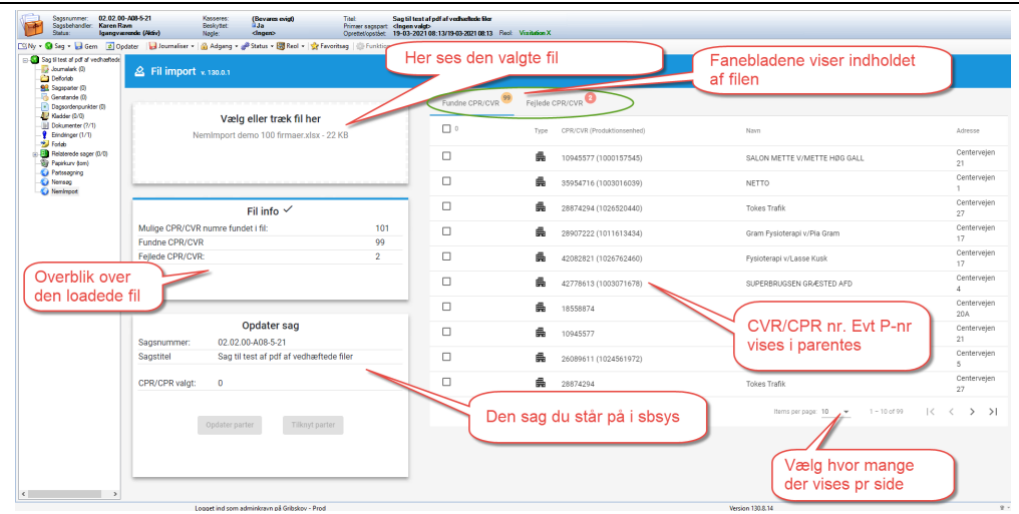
Sagsnummer: 02.02.00-A08-5-21
Sagsbehandler: Karen Ravn
Status: Igangværende (Aktiv)
Kassation: (Bevares evigt)
Beskyttet: Ja
Nøgle: <Ingen>
Titel: Sag til test af pdf af vedhæftede filer
Primær sagspart: <Ingen valgt>
Oprettet/opdat: 19-03-2021 08:13/19-03-2021 08:13
Reol: Visitation X

Ny • Søg • Gem | Opdater | Journaliser • | Adgang • | Status • | Reol • | Favoritsag | Funktioner

Sag til test af pdf af vedhæftede
Journalark (0)
Delforløb
Sagsparter (0)
Genstande (0)
Dagsordenpunkter (0)
Kladder (0/0)
Dokumenter (7/1)
Erindringer (1/1)
Forløb
Relaterede sager (0/0)
Papirkurv (tom)
Partssøgning
Nemsag
NemImport

Fil import v. 130.0.1

Her ses den valgte fil

Fanebladene viser indholdet af filen

Vælg eller træk fil her
NemImport demo 100 firmaer.xlsx - 22 KB

Fundne CPR/CVR 99
Fejlede CPR/CVR 2

| | Type | CPR/CVR (Produktionsenhed) | Navn | Adresse |
|---|---|---|---|---|
| | | 10945577 (1000157545) | SALON METTE V/METTE HØG GALL | Centervejen 21 |
| | | 35954716 (1003016039) | NETTO | Centervejen 1 |
| | | 28874294 (1026520440) | Tokes Trafik | Centervejen 27 |
| | | 28907222 (1011613434) | Gram Fysioterapi v/Pia Gram | Centervejen 17 |
| | | 42082821 (1026762460) | Fysioterapi v/Lasse Kusk | Centervejen 17 |
| | | 42778613 (1003071678) | SUPERBRUGSEN GRÆSTED AFD | Centervejen 4 |
| | | 18558874 | | Centervejen 20A |
| | | 10945577 | | Centervejen 21 |
| | | 26089611 (1024561972) | | Centervejen 5 |
| | | 28874294 | Tokes Trafik | Centervejen 27 |

Fil info ✓
Mulige CPR/CVR numre fundet i fil: 101
Fundne CPR/CVR 99
Fejlede CPR/CVR: 2

Overblik over den loadede fil

CVR/CPR nr. Evt P-nr vises i parentes

Opdater sag
Sagsnummer: 02.02.00-A08-5-21
Sagstitel Sag til test af pdf af vedhæftede filer
CPR/CPR valgt: 0

Opdater parter
Tilknyt parter

Den sag du står på i sbsys

Items per page: 10
1 – 10 of 99

Vælg hvor mange der vises pr side

Logget ind som adminkravn på Gribskov - Prod
Version 130.8.14